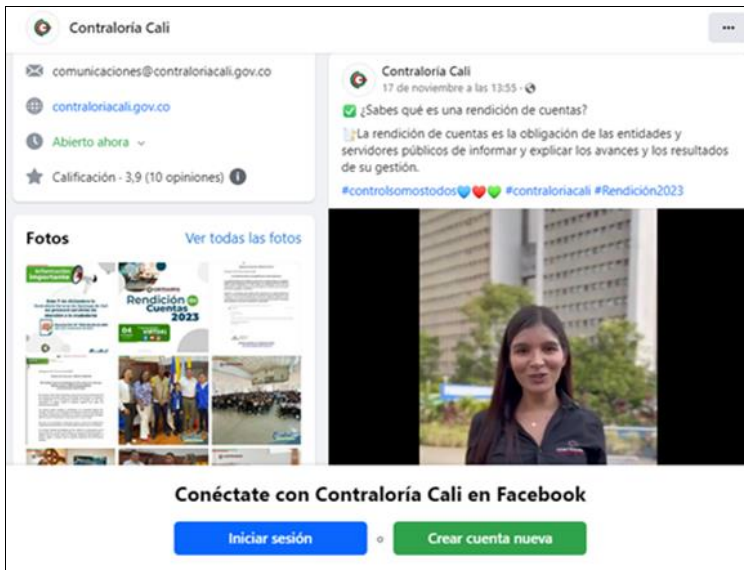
Contraloría Cali

...

comunicaciones@contraloriacali.gov.co

contraloriacali.gov.co

Abierto ahora

Calificación · 3,9 (10 opiniones)

Fotos

Ver todas las fotos

Información importante

Rendición de Cuentas 2023

04

Contraloría Cali
17 de noviembre a las 13:55

¿Sabes qué es una rendición de cuentas?

La rendición de cuentas es la obligación de las entidades y servidores públicos de informar y explicar los avances y los resultados de su gestión.

#controlsomostodos #contraloriacali #Rendición2023

Conéctate con Contraloría Cali en Facebook

Iniciar sesión

o

Crear cuenta nueva